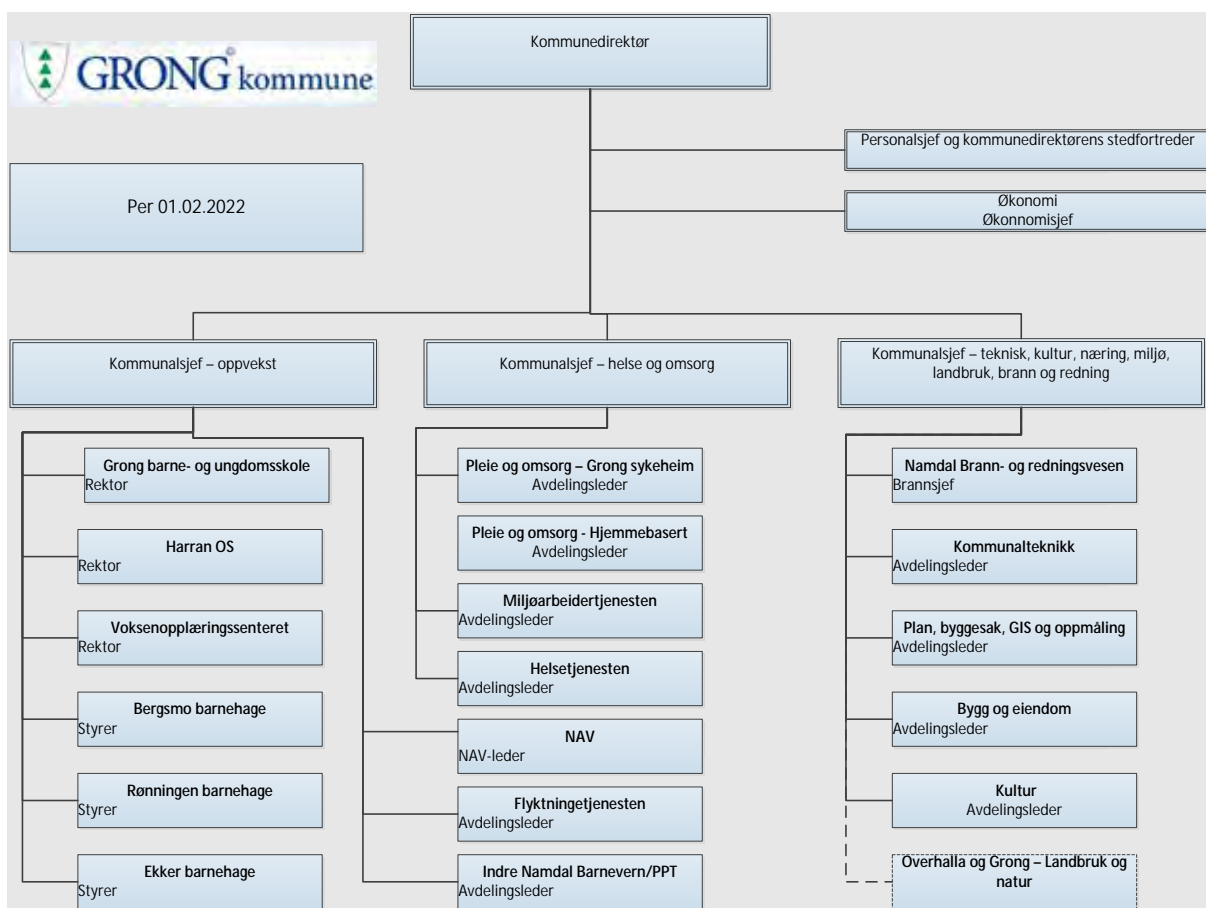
GRONG kommune

Kommunedirektør

Personalsjef og kommunedirektørens stedfortreder

Økonomi
Økonnomisjef

Per 01.02.2022

Kommunalsjef – oppvekst

Kommunalsjef – helse og omsorg

Kommunalsjef – teknisk, kultur, næring, miljø, landbruk, brann og redning

Grong barne- og ungdomsskole
Rektor

Harran OS
Rektor

Voksenopplæringssenteret
Rektor

Bergsmo barnehage
Styrer

Rønningen barnehage
Styrer

Ekker barnehage
Styrer

Pleie og omsorg – Grong sykeheim
Avdelingsleder

Pleie og omsorg - Hjemmebasert
Avdelingsleder

Miljøarbeidertjenesten
Avdelingsleder

Helsetjenesten
Avdelingsleder

NAV
NAV-leder

Flyktningetjenesten
Avdelingsleder

Indre Namdal Barnevern/PPT
Avdelingsleder

Namdal Brann- og redningsvesen
Brannsjef

Kommunalteknikk
Avdelingsleder

Plan, byggesak, GIS og oppmåling
Avdelingsleder

Bygg og eiendom
Avdelingsleder

Kultur
Avdelingsleder

Overhalla og Grong – Landbruk og natur